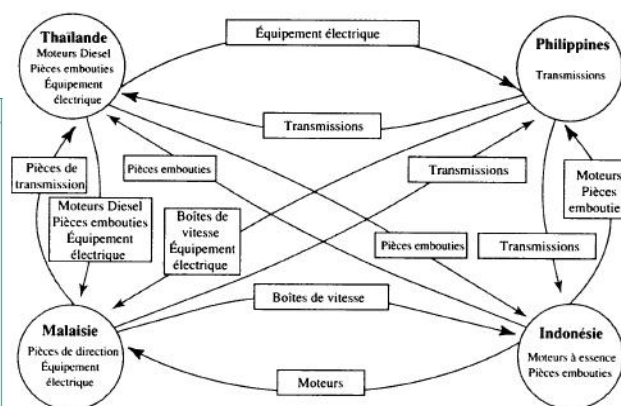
Thaïlande
Moteurs Diesel
Pièces embouties
Équipement électrique

Équipement électrique

Philippines
Transmissions

Transmissions

Pièces de transmission

Pièces embouties

Transmissions

Moteurs
Pièces embouties

Moteurs Diesel
Pièces embouties
Équipement électrique

Boîtes de vitesse
Équipement électrique

Pièces embouties

Transmissions

Boîtes de vitesse

Malaisie
Pièces de direction
Équipement électrique

Indonésie
Moteurs à essence
Pièces embouties

Moteurs